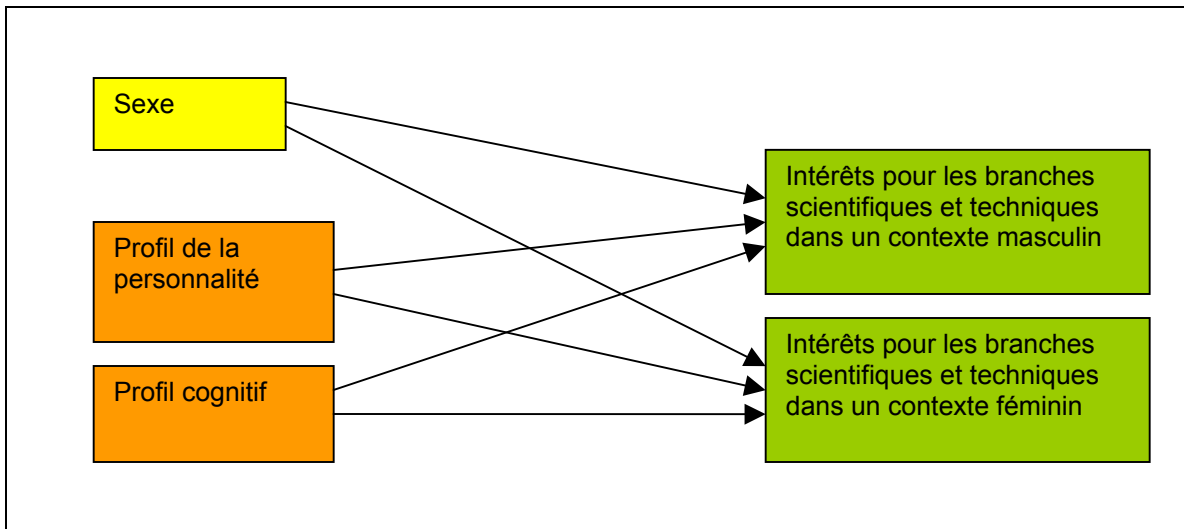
Sexe

Profil de la personnalité

Profil cognitif

Intérêts pour les branches scientifiques et techniques dans un contexte masculin

Intérêts pour les branches scientifiques et techniques dans un contexte féminin